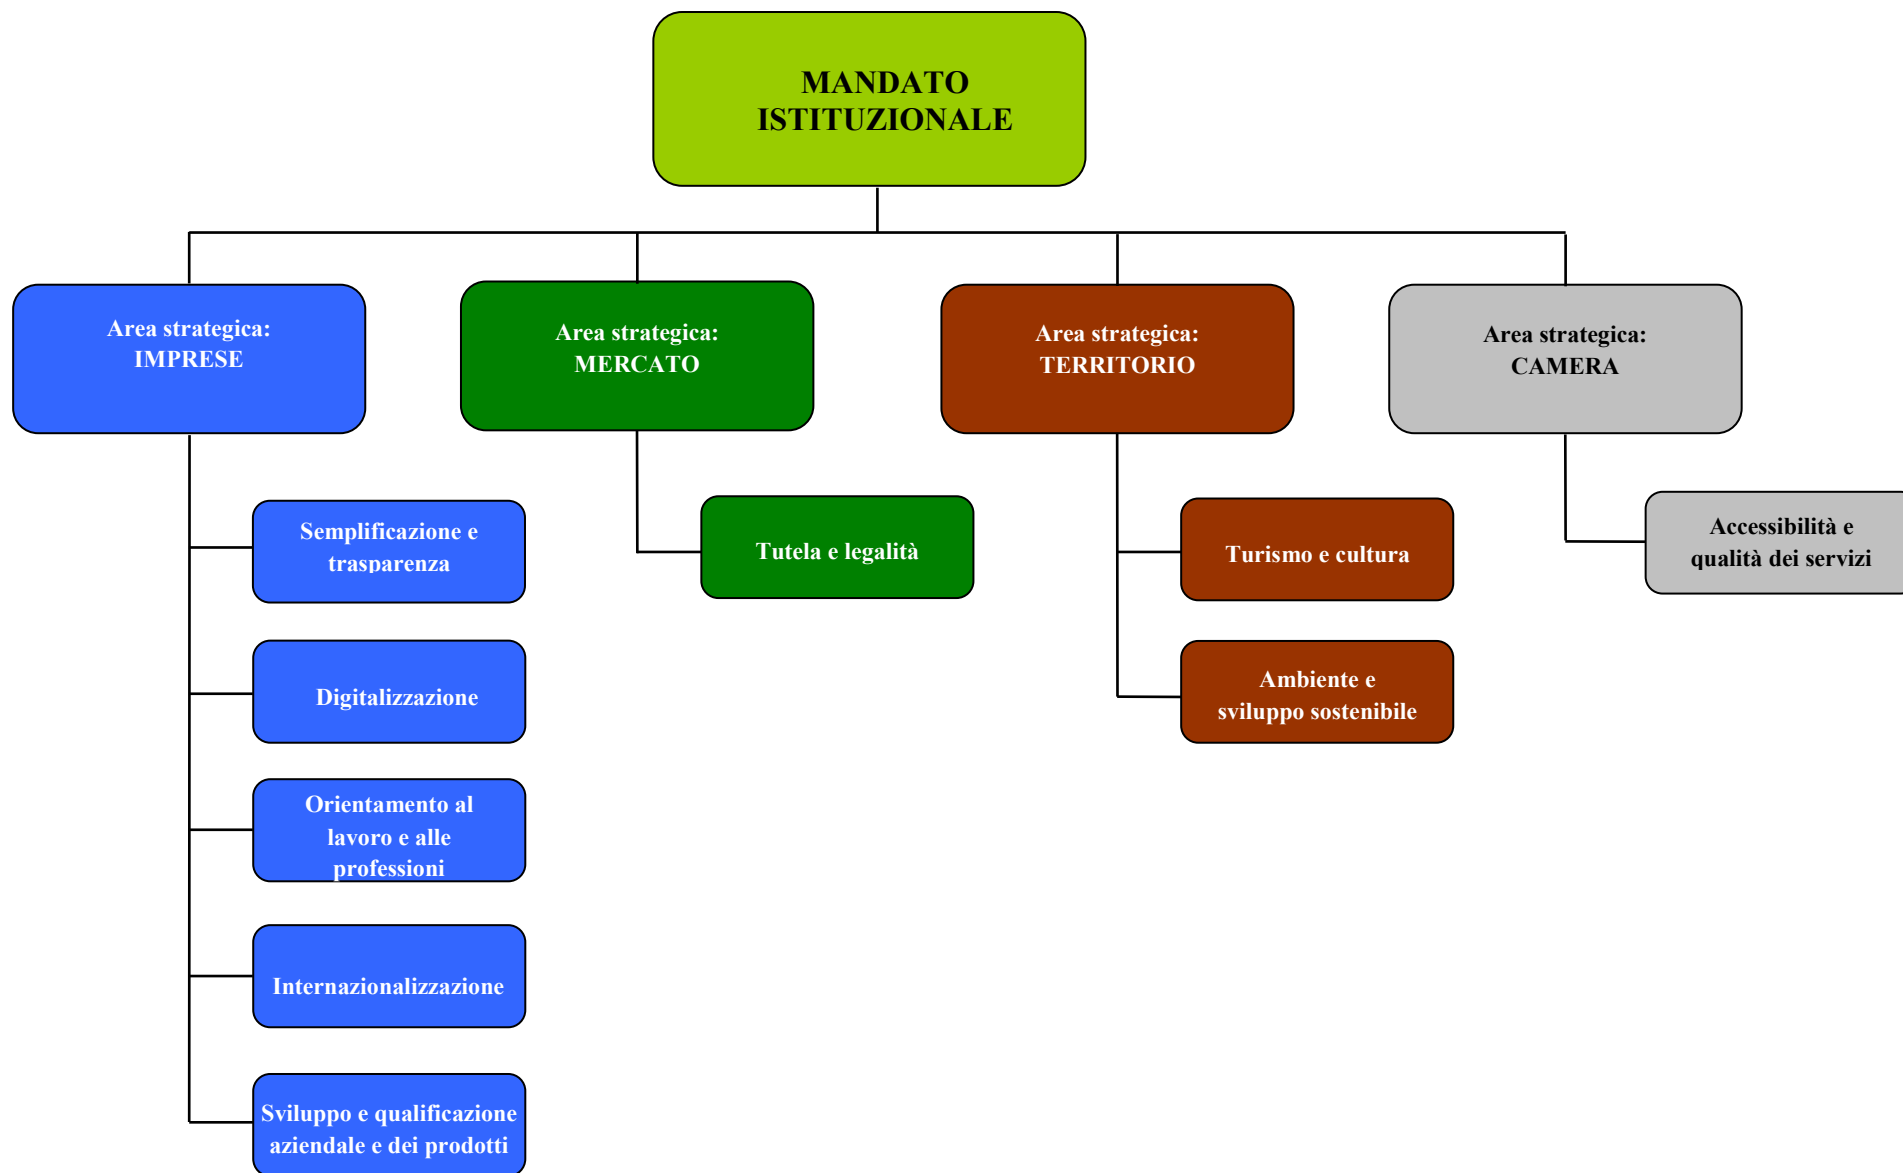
MANDATO ISTITUZIONALE

Area strategica: IMPRESE

Semplificazione e trasparenza

Digitalizzazione

Orientamento al lavoro e alle professioni

Internazionalizzazione

Sviluppo e qualificazione aziendale e dei prodotti

Area strategica: MERCATO

Tutela e legalità

Area strategica: TERRITORIO

Turismo e cultura

Ambiente e sviluppo sostenibile

Area strategica: CAMERA

Accessibilità e qualità dei servizi